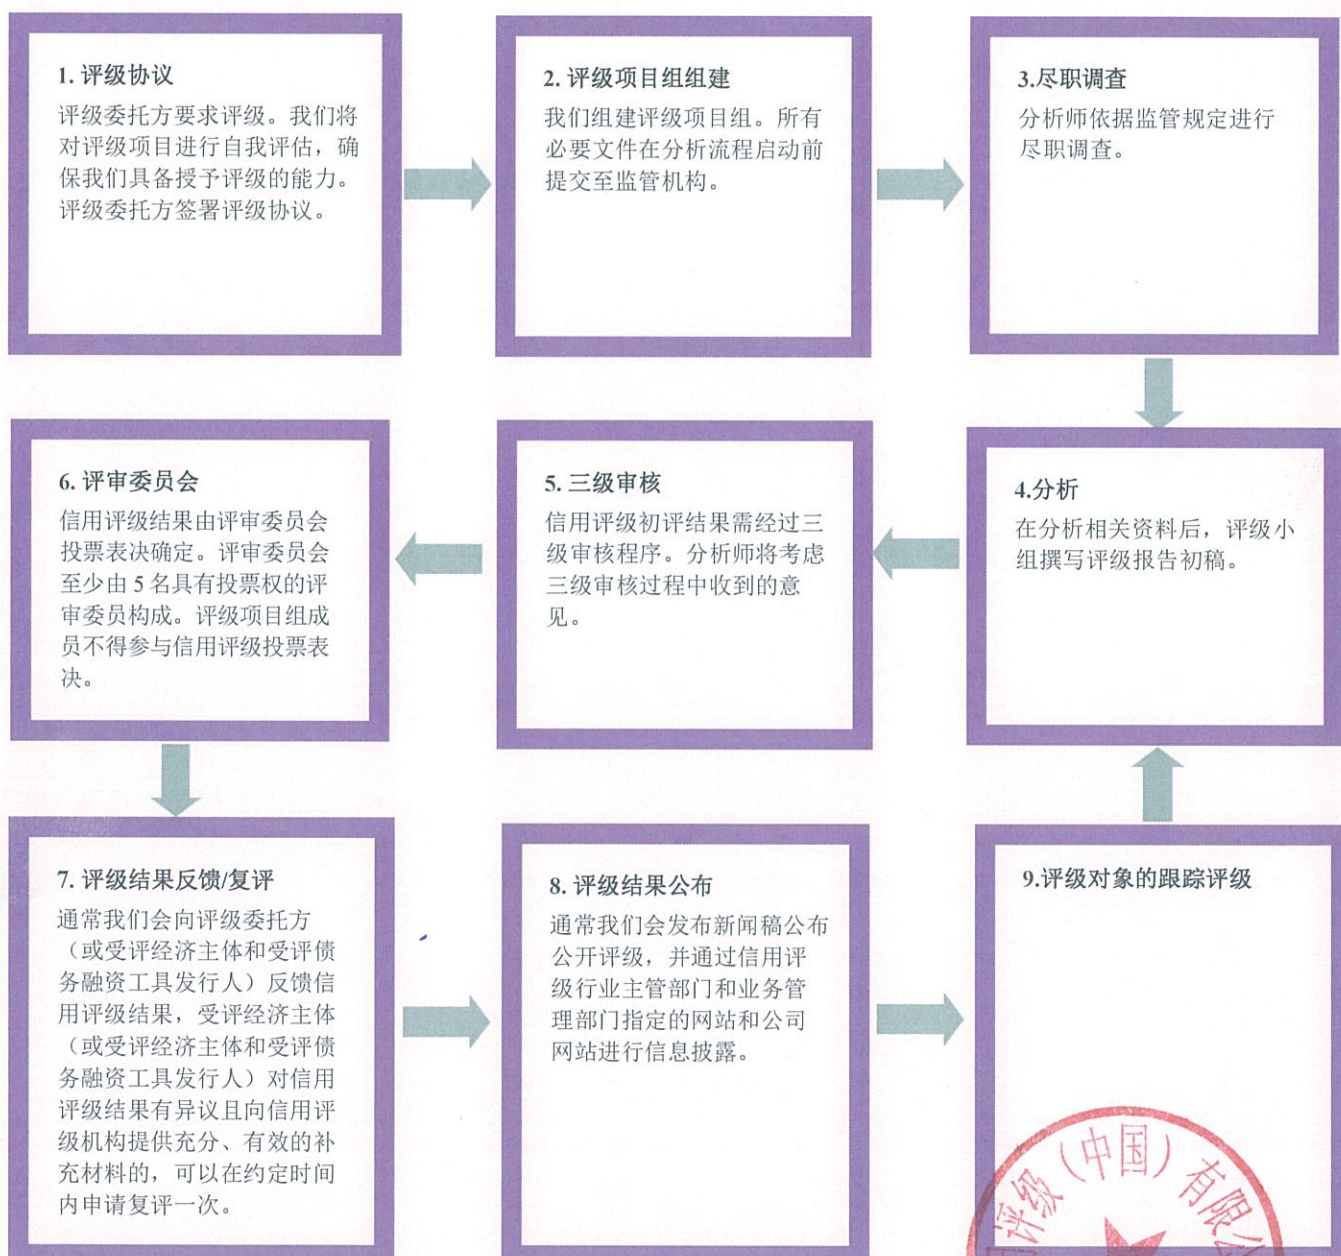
1. 评级协议

评级委托方要求评级。我们将对评级项目进行自我评估，确保我们具备授予评级的能力。评级委托方签署评级协议。

2. 评级项目组组建

我们组建评级项目组。所有必要文件在分析流程启动前提交至监管机构。

3.尽职调查

分析师依据监管规定进行尽职调查。

4.分析

在分析相关资料后，评级小组撰写评级报告初稿。

5. 三级审核

信用评级初评结果需经过三级审核程序。分析师将考虑三级审核过程中收到的意见。

6. 评审委员会

信用评级结果由评审委员会投票表决确定。评审委员会至少由 5 名具有投票权的评审委员构成。评级项目组成员不得参与信用评级投票表决。

7. 评级结果反馈/复评

通常我们会向评级委托方（或受评经济主体和受评债务融资工具发行人）反馈信用评级结果，受评经济主体（或受评经济主体和受评债务融资工具发行人）对信用评级结果有异议且向信用评级机构提供充分、有效的补充材料的，可以在约定时间内申请复评一次。

8. 评级结果公布

通常我们会发布新闻稿公布公开评级，并通过信用评级行业主管部门和业务管理部门指定的网站和公司网站进行信息披露。

9.评级对象的跟踪评级

评级（中国）有限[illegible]